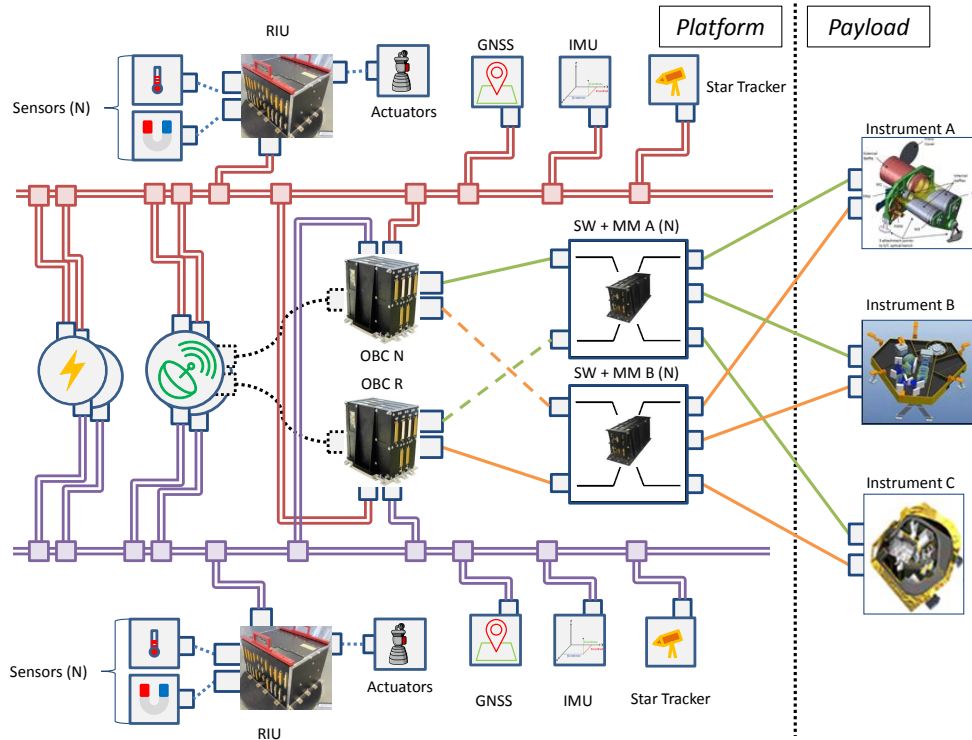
Platform

Payload

RIU

Sensors (N)

Actuators

GNSS

IMU

Star Tracker

Instrument A

SW + MM A (N)

OBC N

Instrument B

OBC R

SW + MM B (N)

Instrument C

Sensors (N)

Actuators

GNSS

IMU

Star Tracker

RIU